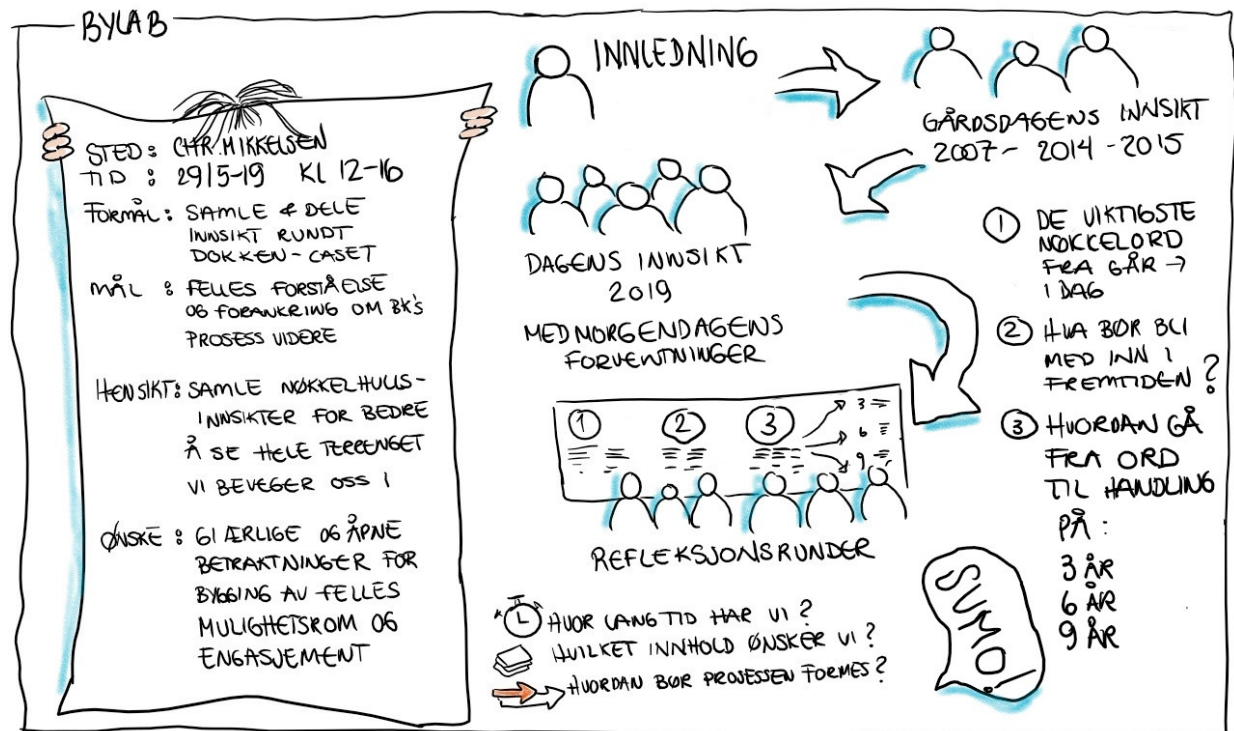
BYLAB

STED: CHR. MIKKELSEN
TID: 29/5-19 KL 12-16

FORMÅL: SAMLE & DELE INNSIKT RUNDT DOKKEN-CASET

MÅL: FELLES FORSTÅELSE OG FORANKRING OM BK'S PROSESS VIDERE

HENSIKT: SAMLE NØKKELHULLS-INNSIKTER FOR BEDRE Å SE HELE TERRENGET VI BEVEGER OSS I

ØNSKE: GI ÆRLIGE OG ÅPNE BETRAKTNINGER FOR BYGGING AV FELLES MULIGHETSROM OG ENGASJEMENT

INNLEDNING

GÅRSDAGENS INNSIKT
2007 - 2014 - 2015

DAGENS INNSIKT
2019

MED MORGENDAGENS FORVENTNINGER

① DE VIKTIGSTE NØKKELORD FRA GÅR → I DAG

② HVA BØR BLI MED INN I FREMTIDEN?

③ HVORDAN GÅ FRA ORD TIL HANDLING PÅ:
3 ÅR
6 ÅR
9 ÅR

1 2 3
3
6
9

REFLEKSJONSRUNDER

HVOR LANG TID HAR VI?
HVILKET INNHOLD ØNSKER VI?
HVORDAN BØR PROSESSEN FORMES?

SUMO!